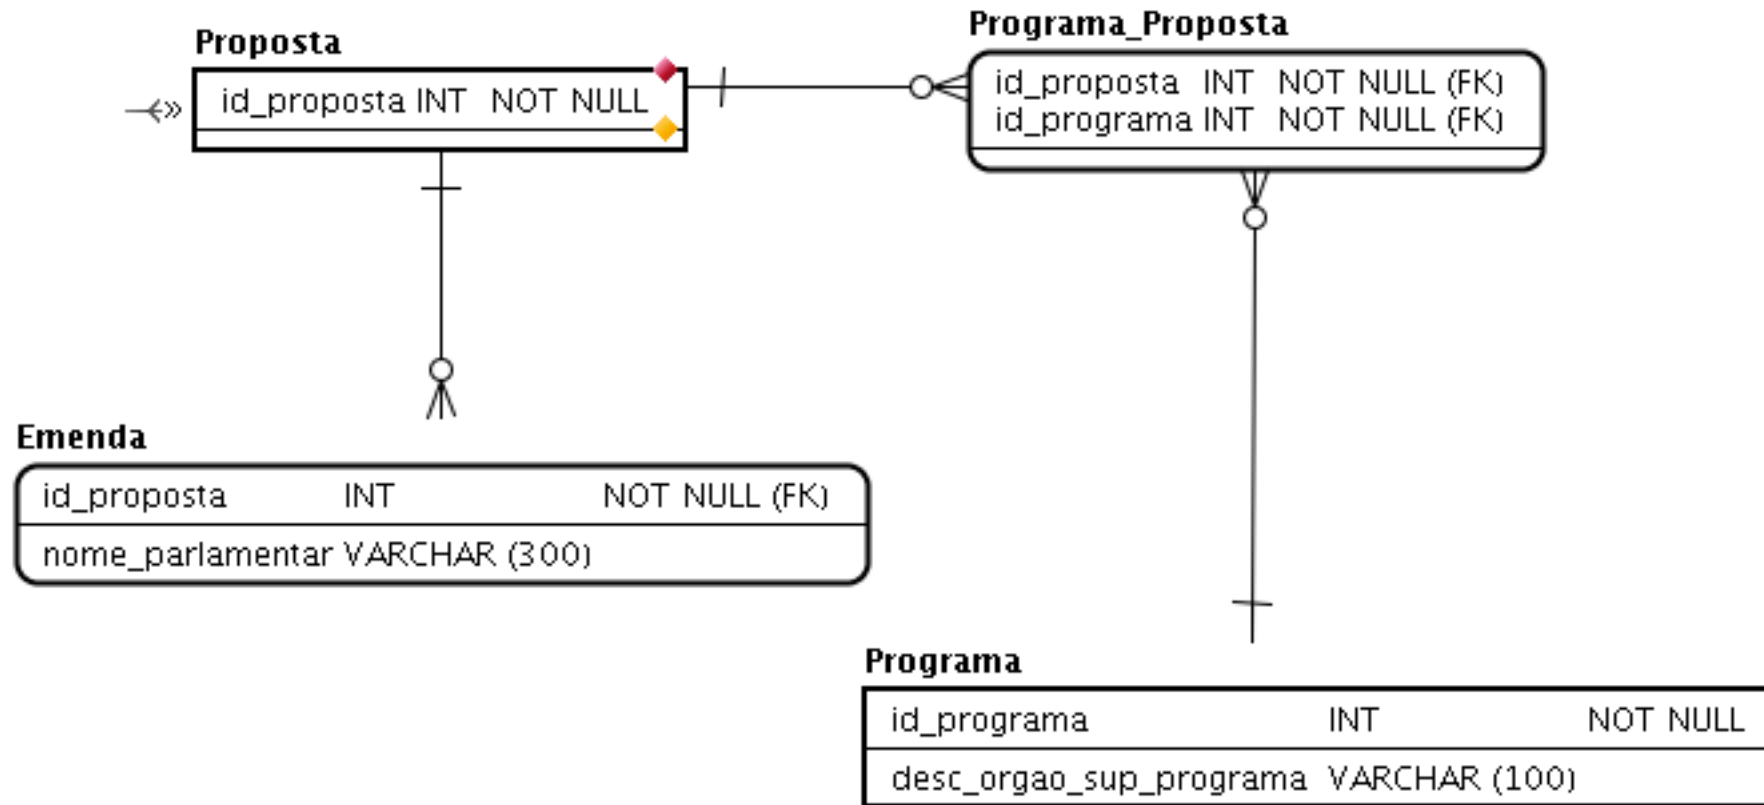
Proposta

id_proposta INT NOT NULL

Programa_Proposta

id_proposta INT NOT NULL (FK)
id_programa INT NOT NULL (FK)

Emenda

id_proposta INT NOT NULL (FK)

nome_parlamentar VARCHAR (300)

Programa

id_programa INT NOT NULL

desc_orgao_sup_programa VARCHAR (100)